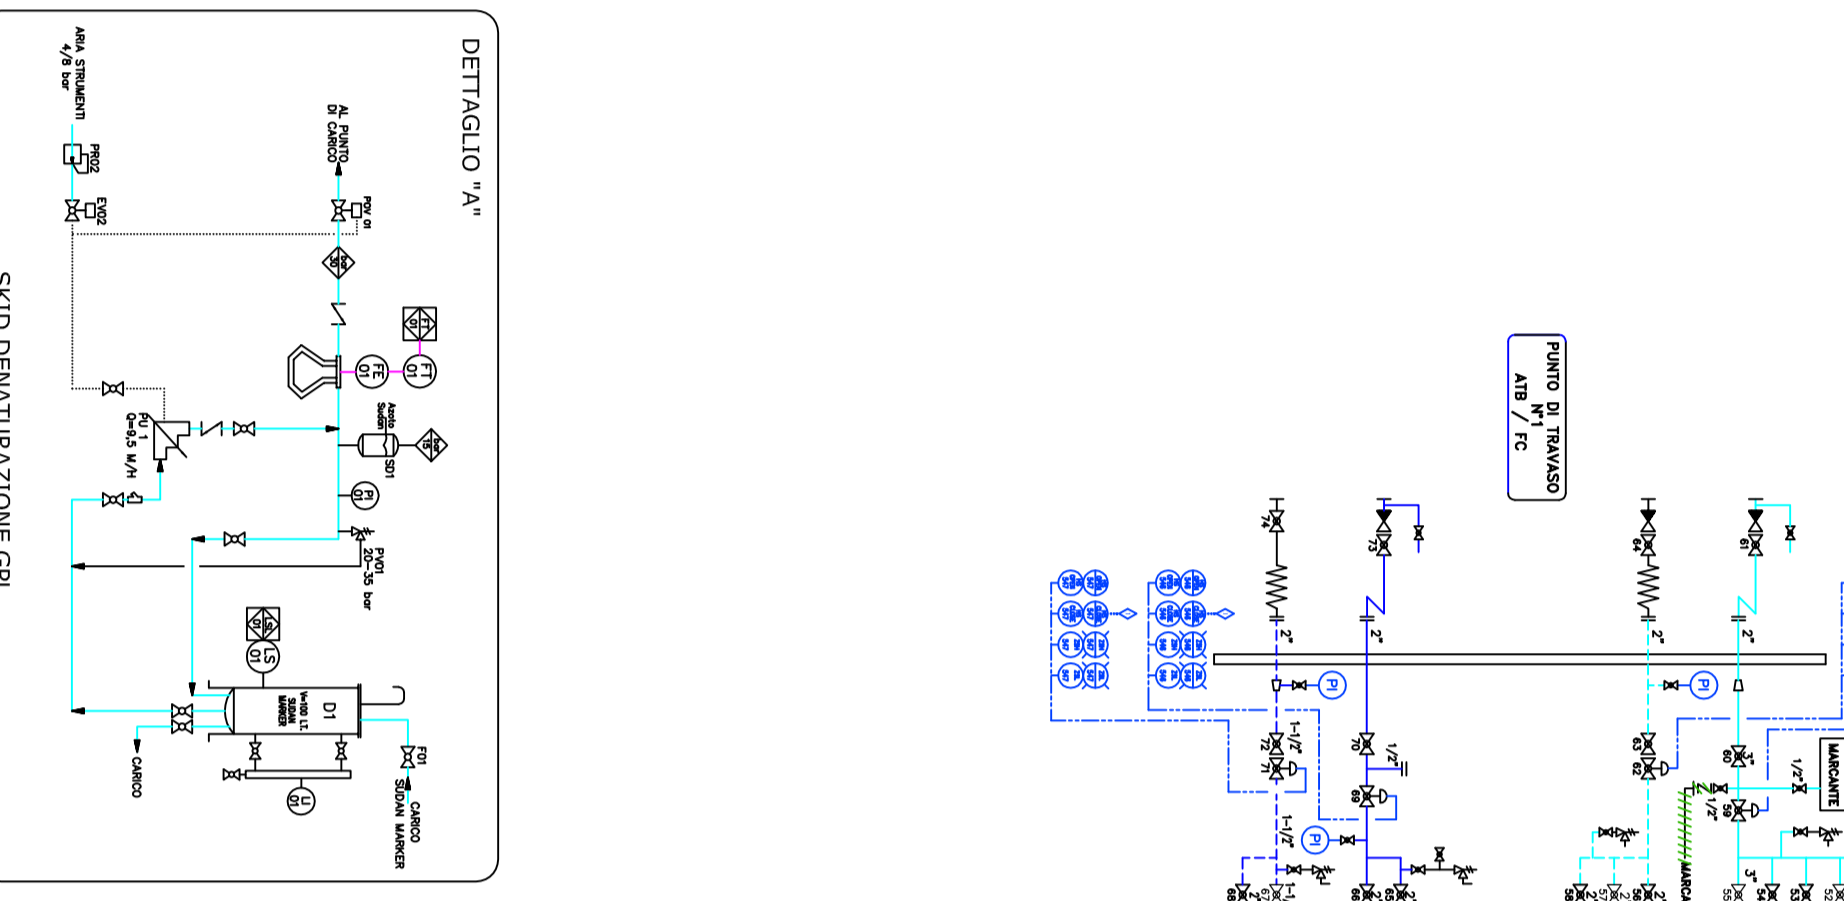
DETTAGLIO "A"

ARIA STRUMENTI 4/8 bar

PR02

EV02

AL PUNTO DI CARICO

POV 01

bar 30

FT 01

FE 01

Azoto Sudan

SD1

bar 15

PU 1 Q=9,5 M/H

PI 01

PV01 20-35 bar

LS 01

LS 01

D1

V=100 LT. SUDAN MARKER

FO1

CARICO SUDAN MARKER

CARICO

LI 01

SKID DENATURAZIONE GPL

PUNTO DI TRAVASO N°1 ATB / FC

74

73

64

61

2"

2"

2"

2"

PI

PI

1-1/2"

72

71

70

1/2"

69

1-1/2"

PI

63

62

60

59

1/2"

1/2"

MARCANTE

3"

3"

68

67

66

65

58

57

56

55

54

53

52

MARCA